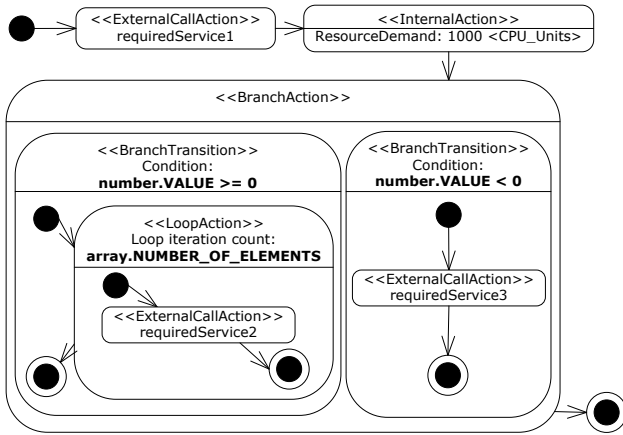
<<ExternalCallAction>>
requiredService1

<<InternalAction>>
ResourceDemand: 1000 <CPU_Units>

<<BranchAction>>

<<BranchTransition>>
Condition:
**number.VALUE >= 0**

<<LoopAction>>
Loop iteration count:
**array.NUMBER_OF_ELEMENTS**

<<ExternalCallAction>>
requiredService2

<<BranchTransition>>
Condition:
**number.VALUE < 0**

<<ExternalCallAction>>
requiredService3